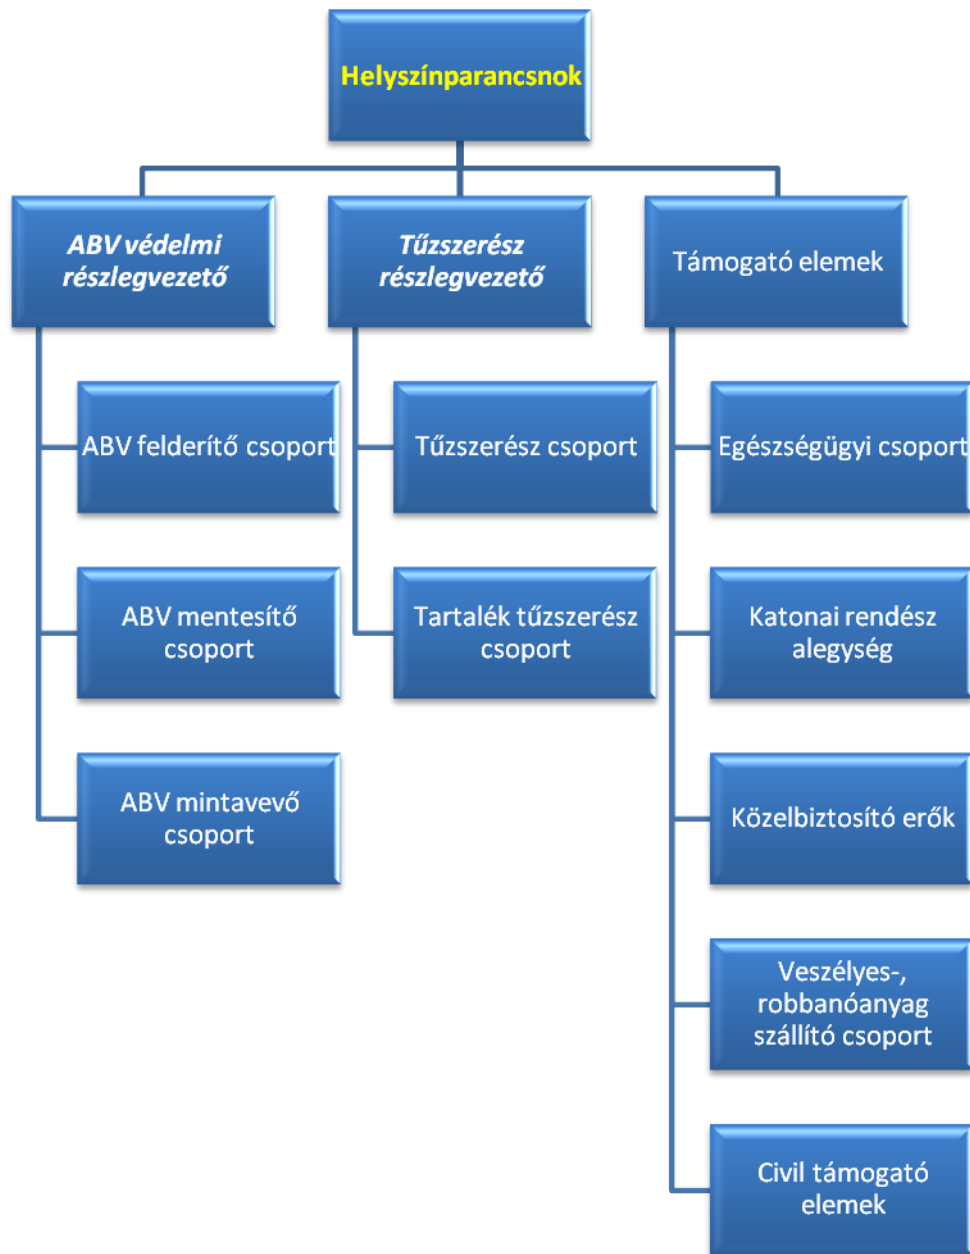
Helyszínparancsnok

ABV védelmi részlegvezető

ABV felderítő csoport

ABV mentesítő csoport

ABV mintavevő csoport

Tűzszerész részlegvezető

Tűzszerész csoport

Tartalék tűzszerész csoport

Támogató elemek

Egészségügyi csoport

Katonai rendész alegység

Közelbiztosító erők

Veszélyes-, robbanóanyag szállító csoport

Civil támogató elemek